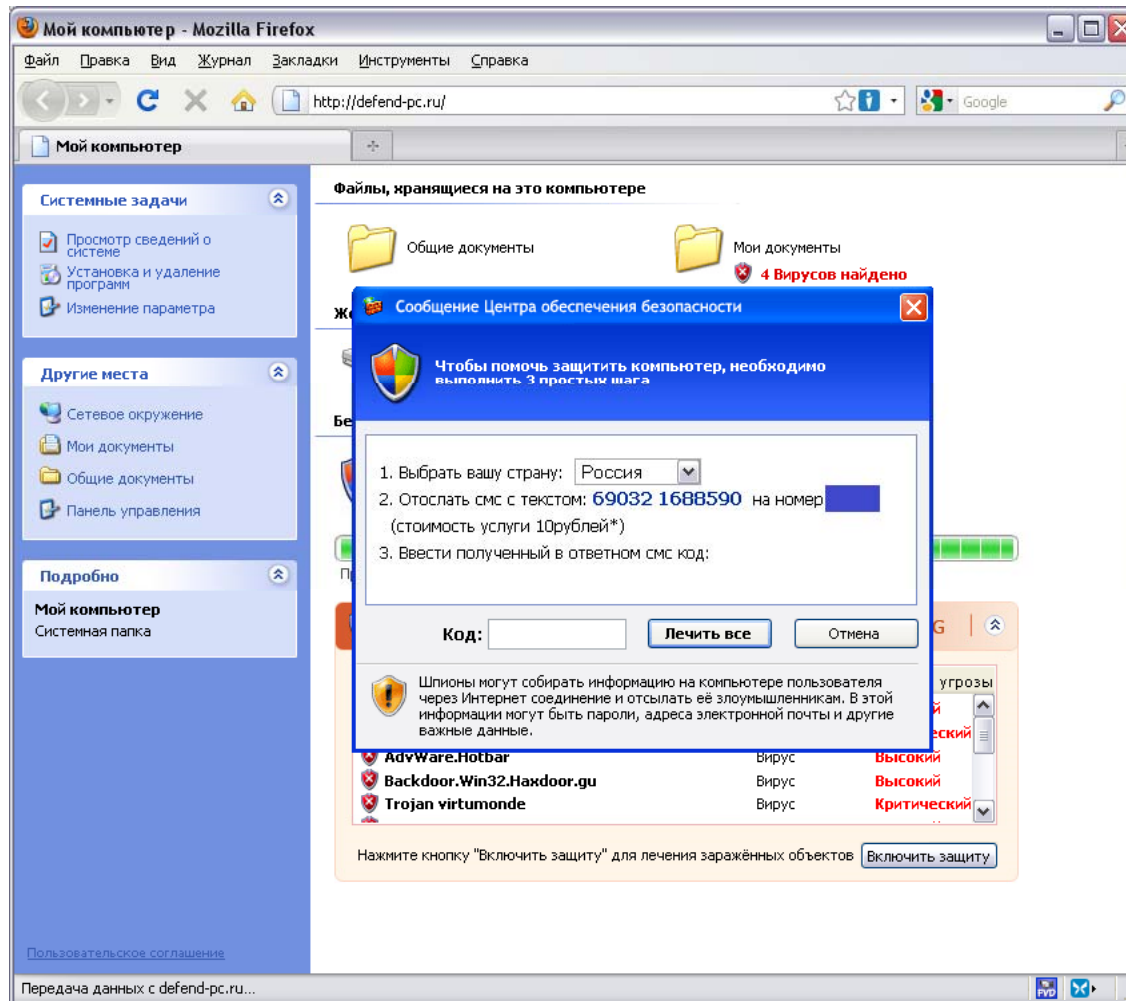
Мой компьютер - Mozilla Firefox

Файл Правка Вид Журнал Закладки Инструменты Справка

http://defend-pc.ru/

Google

Мой компьютер

Системные задачи

Просмотр сведений о системе

Установка и удаление программ

Изменение параметра

Другие места

Сетевое окружение

Мои документы

Общие документы

Панель управления

Подробно

Мой компьютер

Системная папка

Пользовательское соглашение

Файлы, хранящиеся на это компьютере

Общие документы

Мои документы

4 Вирусов найдено

Сообщение Центра обеспечения безопасности

Чтобы помочь защитить компьютер, необходимо выполнить 3 простых шага

1. Выбрать вашу страну: Россия

2. Отослать смс с текстом: 69032 1688590 на номер

(стоимость услуги 10рублей*)

3. Ввести полученный в ответном смс код:

Код:

Лечить все

Отмена

Шпионы могут собирать информацию на компьютере пользователя через Интернет соединение и отсылать её злоумышленникам. В этой информации могут быть пароли, адреса электронной почты и другие важные данные.

угрозы

AdvWare.Hotbar | Вирус | Высокий
Backdoor.Win32.Haxdoor.gu | Вирус | Высокий
Trojan virtumonde | Вирус | Критический

Нажмите кнопку "Включить защиту" для лечения заражённых объектов

Включить защиту

Передача данных с defend-pc.ru...